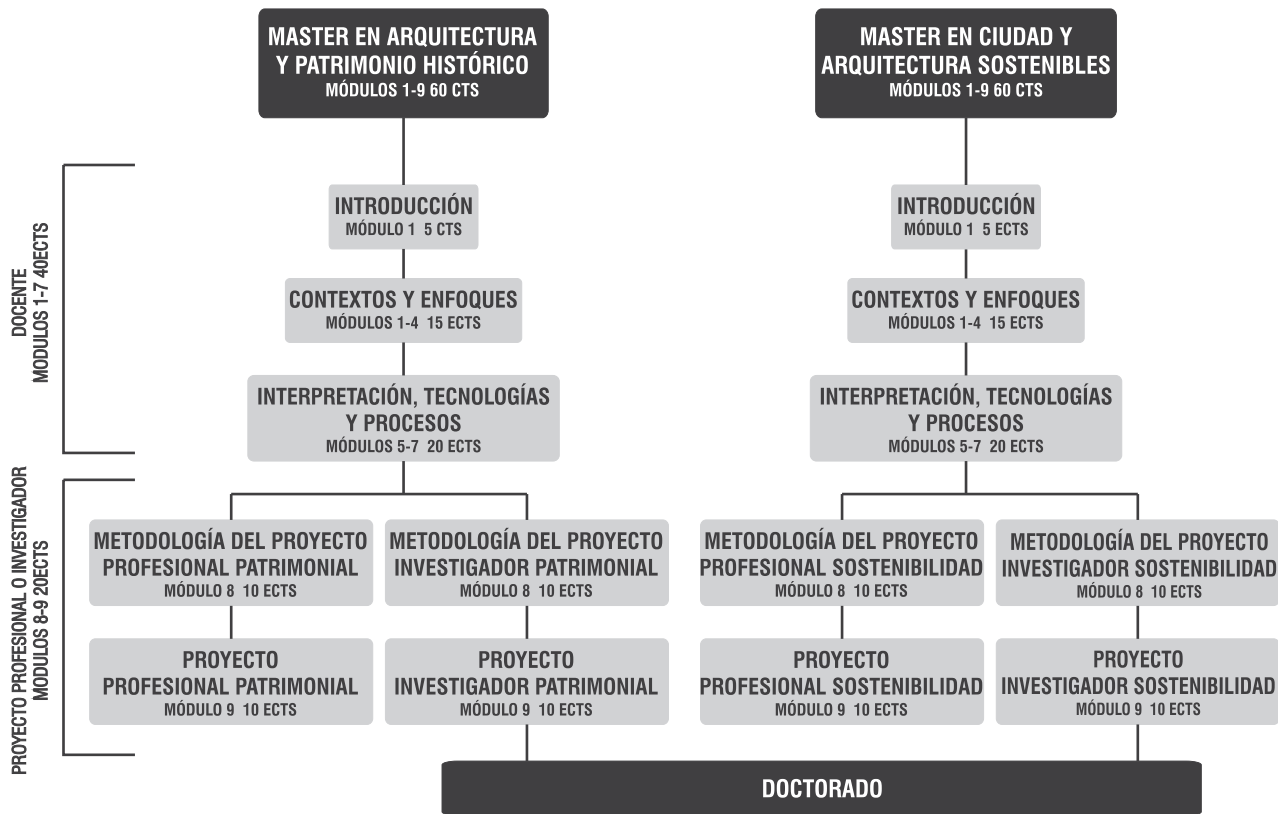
MASTER EN ARQUITECTURA Y PATRIMONIO HISTÓRICO
MÓDULOS 1-9 60 CTS

MASTER EN CIUDAD Y ARQUITECTURA SOSTENIBLES
MÓDULOS 1-9 60 CTS

DOCENTE
MODULOS 1-7 40ECTS

INTRODUCCIÓN
MÓDULO 1 5 CTS

INTRODUCCIÓN
MÓDULO 1 5 ECTS

CONTEXTOS Y ENFOQUES
MÓDULOS 1-4 15 ECTS

CONTEXTOS Y ENFOQUES
MÓDULOS 1-4 15 ECTS

INTERPRETACIÓN, TECNOLOGÍAS Y PROCESOS
MÓDULOS 5-7 20 ECTS

INTERPRETACIÓN, TECNOLOGÍAS Y PROCESOS
MÓDULOS 5-7 20 ECTS

PROYECTO PROFESIONAL O INVESTIGADOR
MODULOS 8-9 20ECTS

METODOLOGÍA DEL PROYECTO PROFESIONAL PATRIMONIAL
MÓDULO 8 10 ECTS

METODOLOGÍA DEL PROYECTO INVESTIGADOR PATRIMONIAL
MÓDULO 8 10 ECTS

METODOLOGÍA DEL PROYECTO PROFESIONAL SOSTENIBILIDAD
MÓDULO 8 10 ECTS

METODOLOGÍA DEL PROYECTO INVESTIGADOR SOSTENIBILIDAD
MÓDULO 8 10 ECTS

PROYECTO PROFESIONAL PATRIMONIAL
MÓDULO 9 10 ECTS

PROYECTO INVESTIGADOR PATRIMONIAL
MÓDULO 9 10 ECTS

PROYECTO PROFESIONAL SOSTENIBILIDAD
MÓDULO 9 10 ECTS

PROYECTO INVESTIGADOR SOSTENIBILIDAD
MÓDULO 9 10 ECTS

DOCTORADO